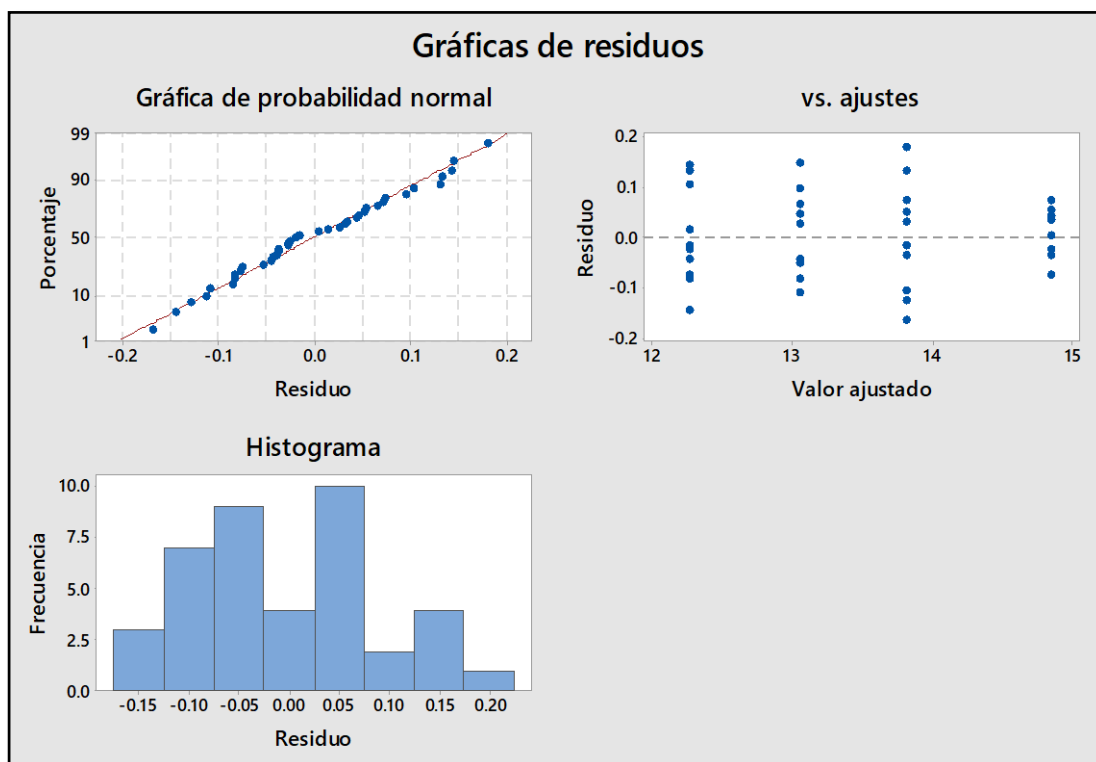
Gráficas de residuos

Gráfica de probabilidad normal

99
90
50
10
1

Porcentaje

-0.2 -0.1 0.0 0.1 0.2

Residuo

vs. ajustes

0.2
0.1
0.0
-0.1
-0.2

Residuo

12 13 14 15

Valor ajustado

Histograma

10.0
7.5
5.0
2.5
0.0

Frecuencia

-0.15 -0.10 -0.05 0.00 0.05 0.10 0.15 0.20

Residuo